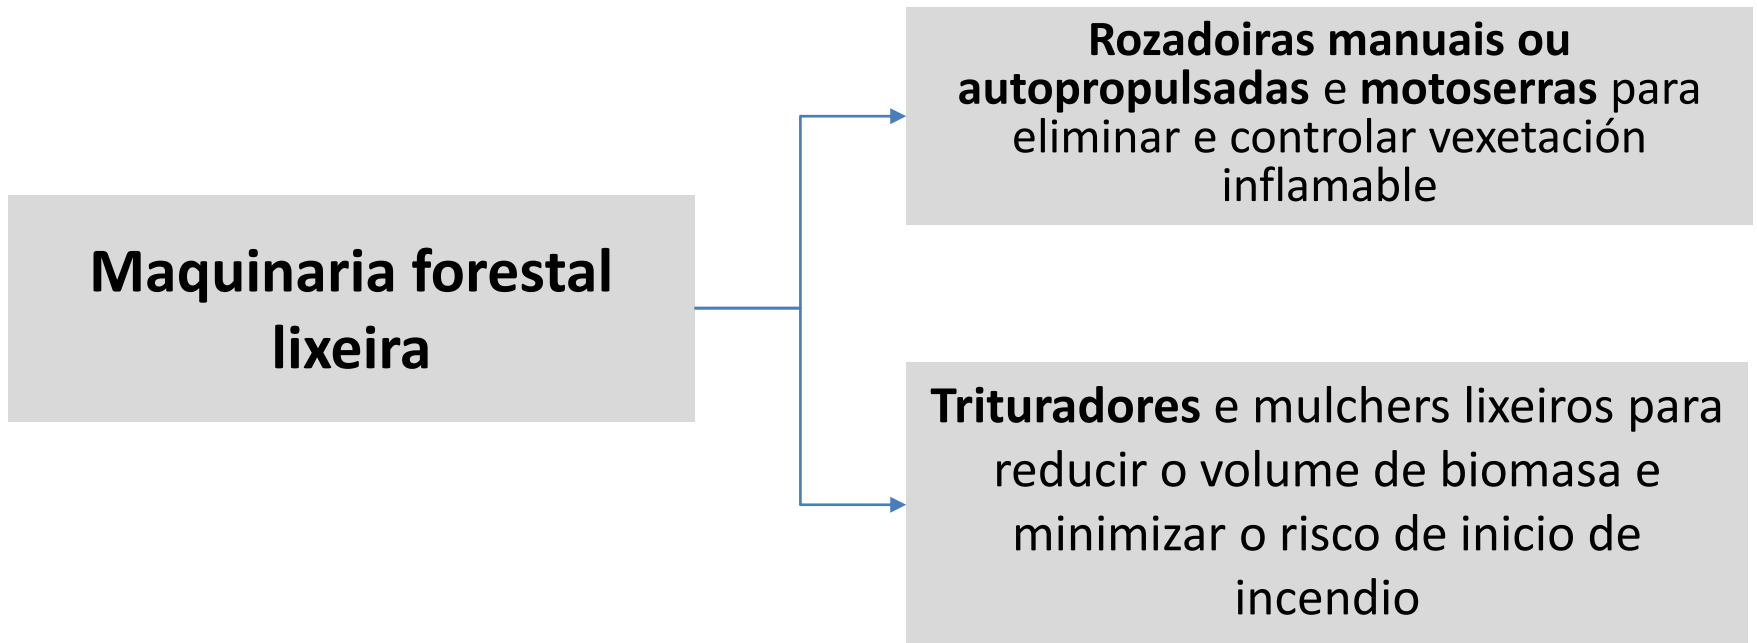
Maquinaria forestal lixeira

Rozadoiras manuais ou autopropulsadas e motoserras para eliminar e controlar vexetación inflamable

Trituradores e mulchers lixeiros para reducir o volume de biomasa e minimizar o risco de inicio de incendio